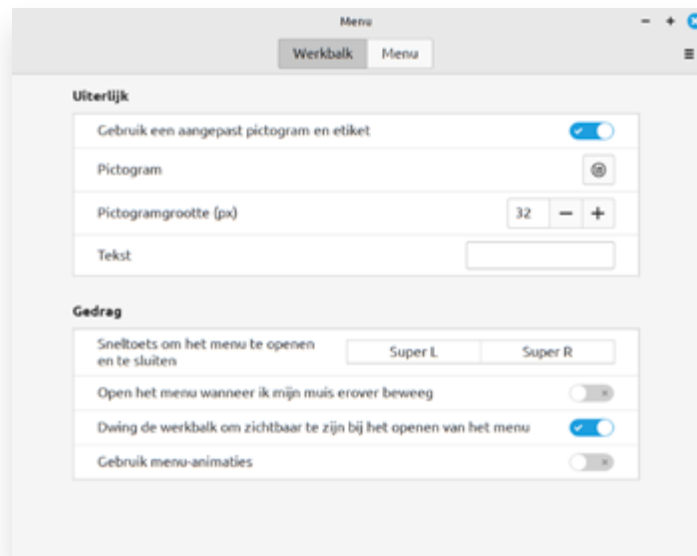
Menu

Werkbalk Menu

Uiterlijk

Gebruik een aangepast pictogram en etiket

Pictogram

Pictogramgrootte (px) 32 − +

Tekst

Gedrag

Sneltoets om het menu te openen en te sluiten Super L Super R

Open het menu wanneer ik mijn muis erover beweeg

Dwing de werkbalk om zichtbaar te zijn bij het openen van het menu

Gebruik menu-animaties